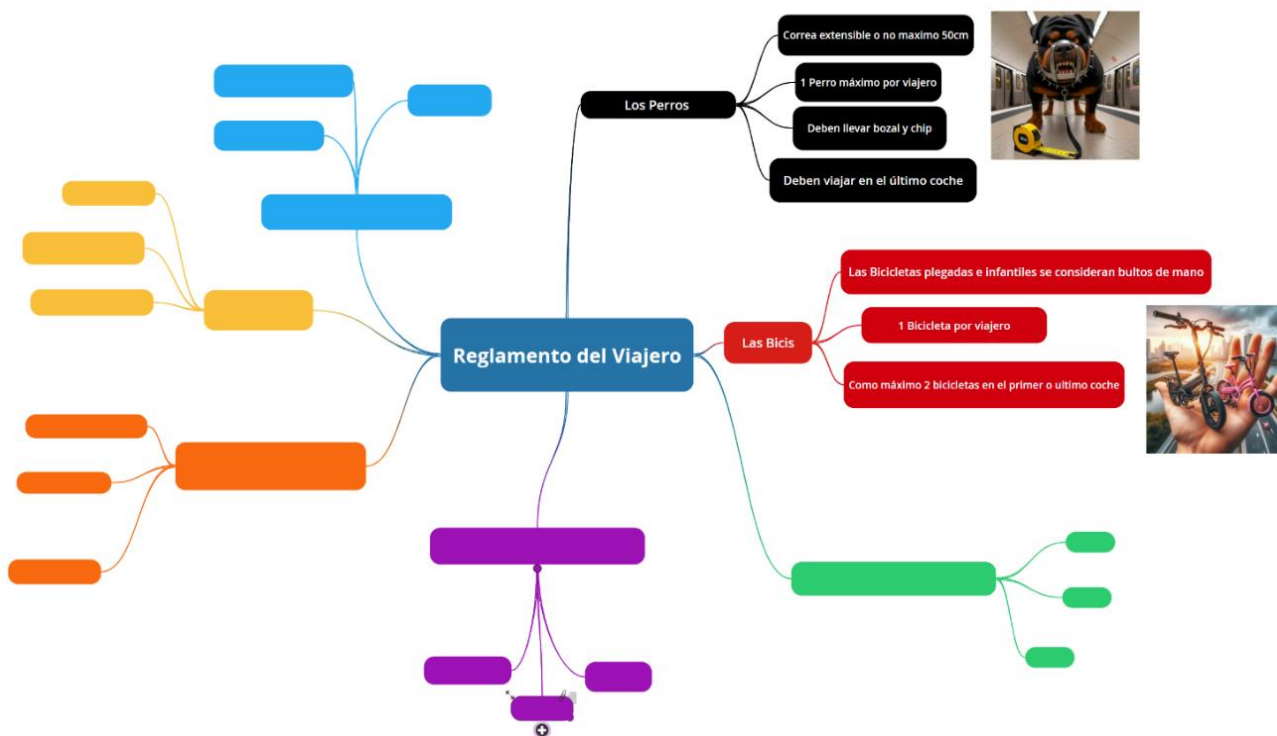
Reglamento del Viajero

Los Perros

Correa extensible o no maximo 50cm

1 Perro máximo por viajero

Deben llevar bozal y chip

Deben viajar en el último coche

Las Bicis

Las Bicicletas plegadas e infantiles se consideran bultos de mano

1 Bicicleta por viajero

Como máximo 2 bicicletas en el primer o ultimo coche